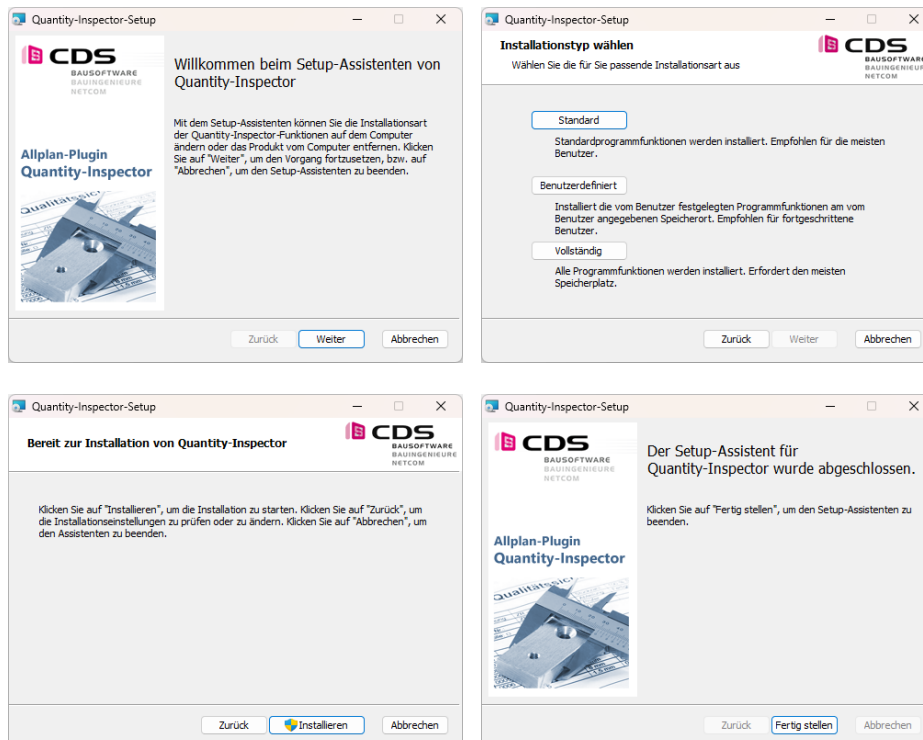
Quantity-Inspector-Setup

CDS
BAUSOFTWARE
BAUINGENIEURE
NETCOM

Allplan-Plugin
Quantity-Inspector

Qualitätssic

Willkommen beim Setup-Assistenten von Quantity-Inspector

Mit dem Setup-Assistenten können Sie die Installationsart der Quantity-Inspector-Funktionen auf dem Computer ändern oder das Produkt vom Computer entfernen. Klicken Sie auf "Weiter", um den Vorgang fortzusetzen, bzw. auf "Abbrechen", um den Setup-Assistenten zu beenden.

Zurück | Weiter | Abbrechen

Quantity-Inspector-Setup

Installationstyp wählen
Wählen Sie die für Sie passende Installationsart aus

CDS
BAUSOFTWARE
BAUINGENIEURE
NETCOM

Standard
Standardprogrammfunktionen werden installiert. Empfohlen für die meisten Benutzer.

Benutzerdefiniert
Installiert die vom Benutzer festgelegten Programmfunktionen am vom Benutzer angegebenen Speicherort. Empfohlen für fortgeschrittene Benutzer.

Vollständig
Alle Programmfunktionen werden installiert. Erfordert den meisten Speicherplatz.

Zurück | Weiter | Abbrechen

Quantity-Inspector-Setup

Bereit zur Installation von Quantity-Inspector

CDS
BAUSOFTWARE
BAUINGENIEURE
NETCOM

Klicken Sie auf "Installieren", um die Installation zu starten. Klicken Sie auf "Zurück", um die Installationseinstellungen zu prüfen oder zu ändern. Klicken Sie auf "Abbrechen", um den Assistenten zu beenden.

Zurück | Installieren | Abbrechen

Quantity-Inspector-Setup

CDS
BAUSOFTWARE
BAUINGENIEURE
NETCOM

Allplan-Plugin
Quantity-Inspector

Qualitätssic

Der Setup-Assistent für Quantity-Inspector wurde abgeschlossen.

Klicken Sie auf "Fertig stellen", um den Setup-Assistenten zu beenden.

Zurück | Fertig stellen | Abbrechen